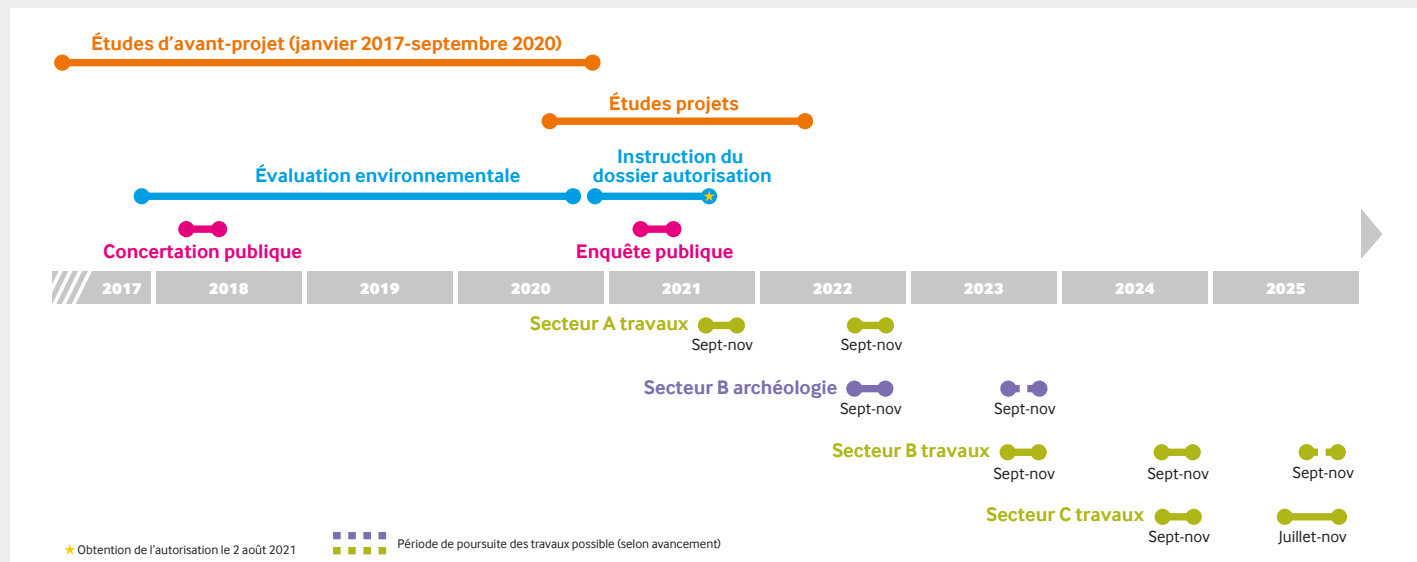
Études d'avant-projet (janvier 2017-septembre 2020)

Études projets

Évaluation environnementale

Instruction du dossier autorisation

Concertation publique

Enquête publique

| 2017 | 2018 | 2019 | 2020 | 2021 | 2022 | 2023 | 2024 | 2025 |
|---|---|---|---|---|---|---|---|---|

Secteur A travaux
Sept-nov
Sept-nov

Secteur B archéologie
Sept-nov
Sept-nov

Secteur B travaux
Sept-nov
Sept-nov
Sept-nov

Secteur C travaux
Sept-nov
Juillet-nov

★Obtention de l'autorisation le 2 août 2021

Période de poursuite des travaux possible (selon avancement)